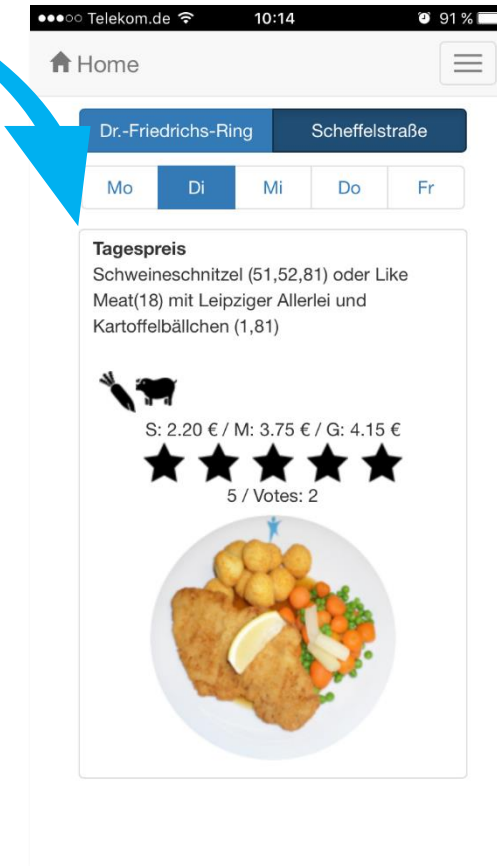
●●●○○ Telekom.de 10:14 91 %

Home

Dr.-Friedrichs-Ring | Scheffelstraße

Mo | Di | Mi | Do | Fr

Tagespreis
Schweineschnitzel (51,52,81) oder Like Meat(18) mit Leipziger Allerlei und Kartoffelbällchen (1,81)

S: 2.20 € / M: 3.75 € / G: 4.15 €

5 / Votes: 2